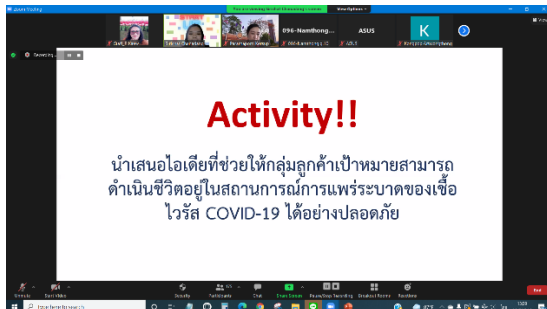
Activity!!

นำเสนอไอเดียที่ช่วยให้กลุ่มลูกค้าเป้าหมายสามารถดำเนินชีวิตอยู่ในสถานการณ์การแพร่ระบาดของเชื้อไวรัส COVID-19 ได้อย่างปลอดภัย

Zoom Meeting

View Options

096-Namthong...

ASUS

K

Unmute

Start Video

Security

Participants

Chat

Share Screen

Pause/Stop Recording

Breakout Rooms

Reactions

End